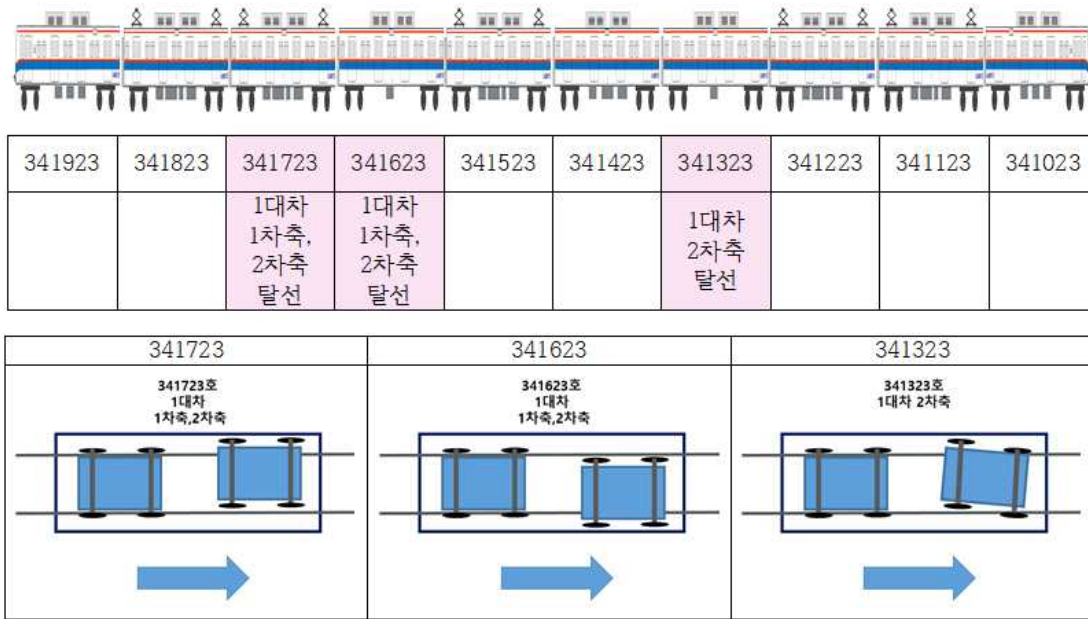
| 341923 | 341823 | 341723 | 341623 | 341523 | 341423 | 341323 | 341223 | 341123 | 341023 |
|---|---|---|---|---|---|---|---|---|---|
| | | 1대차 1차축, 2차축 탈선 | 1대차 1차축, 2차축 탈선 | | | 1대차 2차축 탈선 | | | |

| 341723 | 341623 | 341323 |
|---|---|---|
| 341723호 1대차 1차축,2차축 | 341623호 1대차 1차축,2차축 | 341323호 1대차 2차축 |